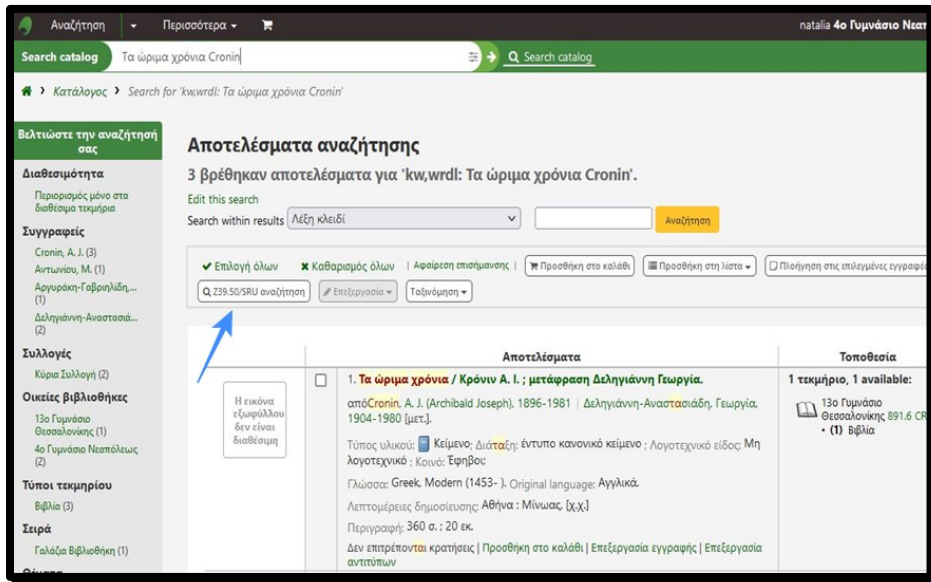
Αναζήτηση | Περισσότερα | natalia 4ο Γυμνάσιο Νεαπ

Search catalog | Τα ώριμα χρόνια Cronin | Search catalog

Κατάλογος › Search for 'kw,wrdl: Τα ώριμα χρόνια Cronin'

Βελτιώστε την αναζήτησή σας

Διαθεσιμότητα

Περιορισμός μόνο στα διαθέσιμα τεκμήρια

Συγγραφείς

Cronin, A. J. (3)

Αντωνίου, Μ. (1)

Αργυράκη-Γαβριηλίδη,... (1)

Δεληγιάννη-Αναστασιά... (2)

Συλλογές

Κύρια Συλλογή (2)

Οικείες βιβλιοθήκες

13ο Γυμνάσιο Θεσσαλονίκης (1)

4ο Γυμνάσιο Νεαπόλεως (2)

Τύποι τεκμηρίου

Βιβλία (3)

Σειρά

Γαλάζια Βιβλιοθήκη (1)

Αποτελέσματα αναζήτησης

3 βρέθηκαν αποτελέσματα για 'kw,wrdl: Τα ώριμα χρόνια Cronin'.

Edit this search

Search within results | Λέξη κλειδί | Αναζήτηση

✔ Επιλογή όλων | ✖ Καθαρισμός όλων | Αφαίρεση επισήμανσης | Προσθήκη στο καλάθι | Προσθήκη στη λίστα | Πλοήγηση στις επιλεγμένες εγγραφές

Z39.50/SRU αναζήτηση | Επεξεργασία | Ταξινόμηση

| | Αποτελέσματα | Τοποθεσία |
|---|---|---|
| Η εικόνα εξωφύλλου δεν είναι διαθέσιμη | 1. Τα ώριμα χρόνια / Κρόνιν Α. Ι. ; μετάφραση Δεληγιάννη Γεωργία. από Cronin, A. J. (Archibald Joseph), 1896-1981 \| Δεληγιάννη-Αναστασιάδη, Γεωργία, 1904-1980 [μετ.]. Τύπος υλικού: Κείμενο; Διάταξη: έντυπο κανονικό κείμενο ; Λογοτεχνικό είδος: Μη λογοτεχνικό ; Κοινό: Έφηβοι; Γλώσσα: Greek, Modern (1453- ). Original language: Αγγλικά. Λεπτομέρειες δημοσίευσης: Αθήνα : Μίνωας, [χ.χ.] Περιγραφή: 360 σ. ; 20 εκ. Δεν επιτρέπονται κρατήσεις \| Προσθήκη στο καλάθι \| Επεξεργασία εγγραφής \| Επεξεργασία αντιτύπων | 1 τεκμήριο, 1 available: 13ο Γυμνάσιο Θεσσαλονίκης 891.6 CR • (1) Βιβλία |